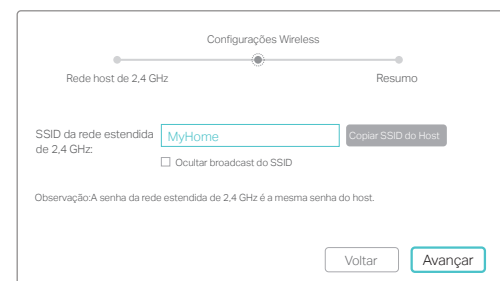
Configurações Wireless

Rede host de 2,4 GHz

Resumo

SSID da rede estendida de 2,4 GHz:

MyHome

Copiar SSID do Host

Ocultar broadcast do SSID

Observação:A senha da rede estendida de 2,4 GHz é a mesma senha do host.

Voltar

Avançar